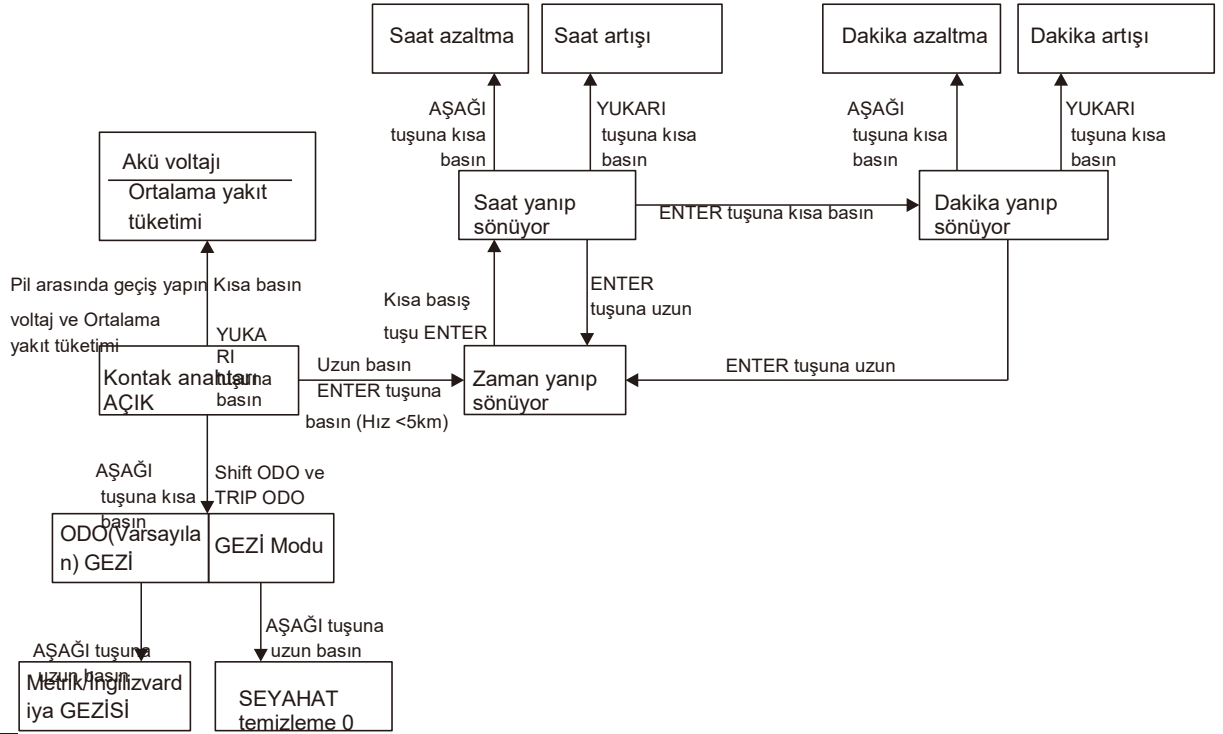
Saat azaltma

Saat artışı

Dakika azaltma

Dakika artışı

AŞAĞI tuşuna kısa basın

YUKARI tuşuna kısa basın

AŞAĞI tuşuna kısa basın

YUKARI tuşuna kısa basın

Akü voltajı

Ortalama yakıt tüketimi

Saat yanıp sönüyor

ENTER tuşuna kısa basın

Dakika yanıp sönüyor

Pil arasında geçiş yapın Kısa basın

voltaj ve Ortalama yakıt tüketimi

Kısa basış tuşu ENTER

ENTER tuşuna uzun

YUKARI tuşuna basın

Kontak anahtarı AÇIK

Uzun basın ENTER tuşuna basın (Hız <5km)

Zaman yanıp sönüyor

ENTER tuşuna uzun

AŞAĞI tuşuna kısa basın

Shift ODO ve TRIP ODO

ODO(Varsayılan) GEZİ

GEZİ Modu

AŞAĞI tuşuna uzun basın

AŞAĞI tuşuna uzun basın

Metrik/İngilizvardiya GEZİSİ

SEYAHAT temizleme 0